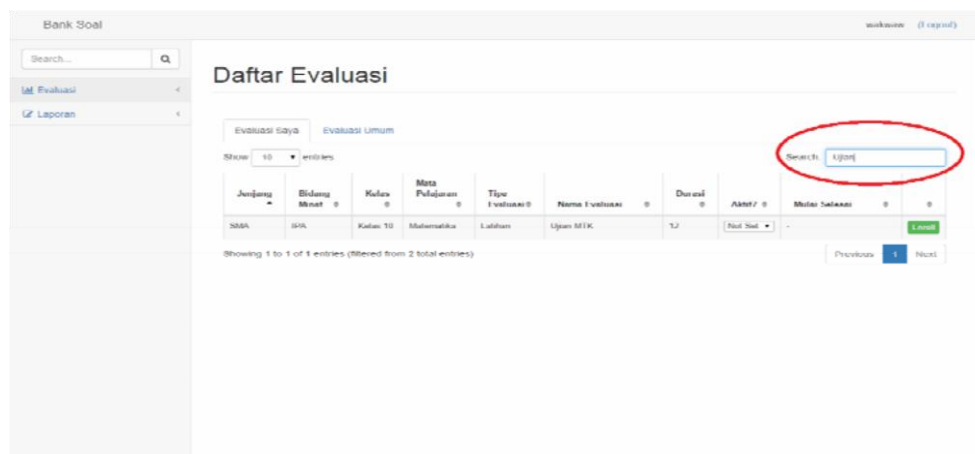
Bank Soal

wakasaw (Logout)

Search...

Evaluasi

Laporan

Daftar Evaluasi

Evaluasi Saya | Evaluasi Umum

Show 10 entries

Search: Ujian

| Jenjang | Bidang Minat | Kelas | Mata Pelajaran | Tipe Evaluasi | Nama Evaluasi | Durasi | Aktif? | Mulai Selesai | |
|---|---|---|---|---|---|---|---|---|---|
| SMA | IPA | Kelas 10 | Matematika | Latihan | Ujian MTK | 12 | Not Set | - | Lenti |

Showing 1 to 1 of 1 entries (filtered from 2 total entries)

Previous 1 Next